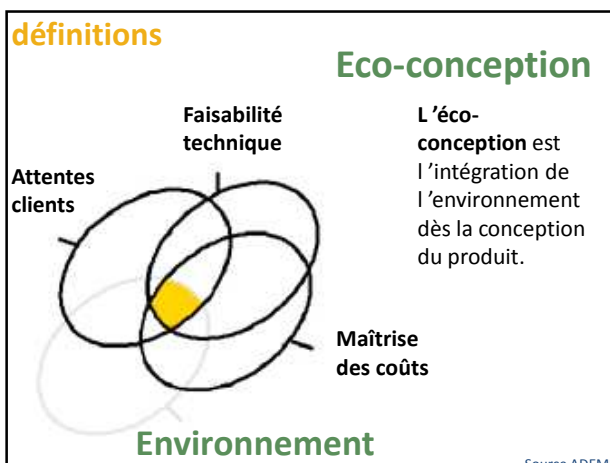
définitions

Eco-conception

Faisabilité technique

Attentes clients

L 'éco-conception est l 'intégration de l 'environnement dès la conception du produit.

Maîtrise des coûts

Environnement

Source ADEM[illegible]